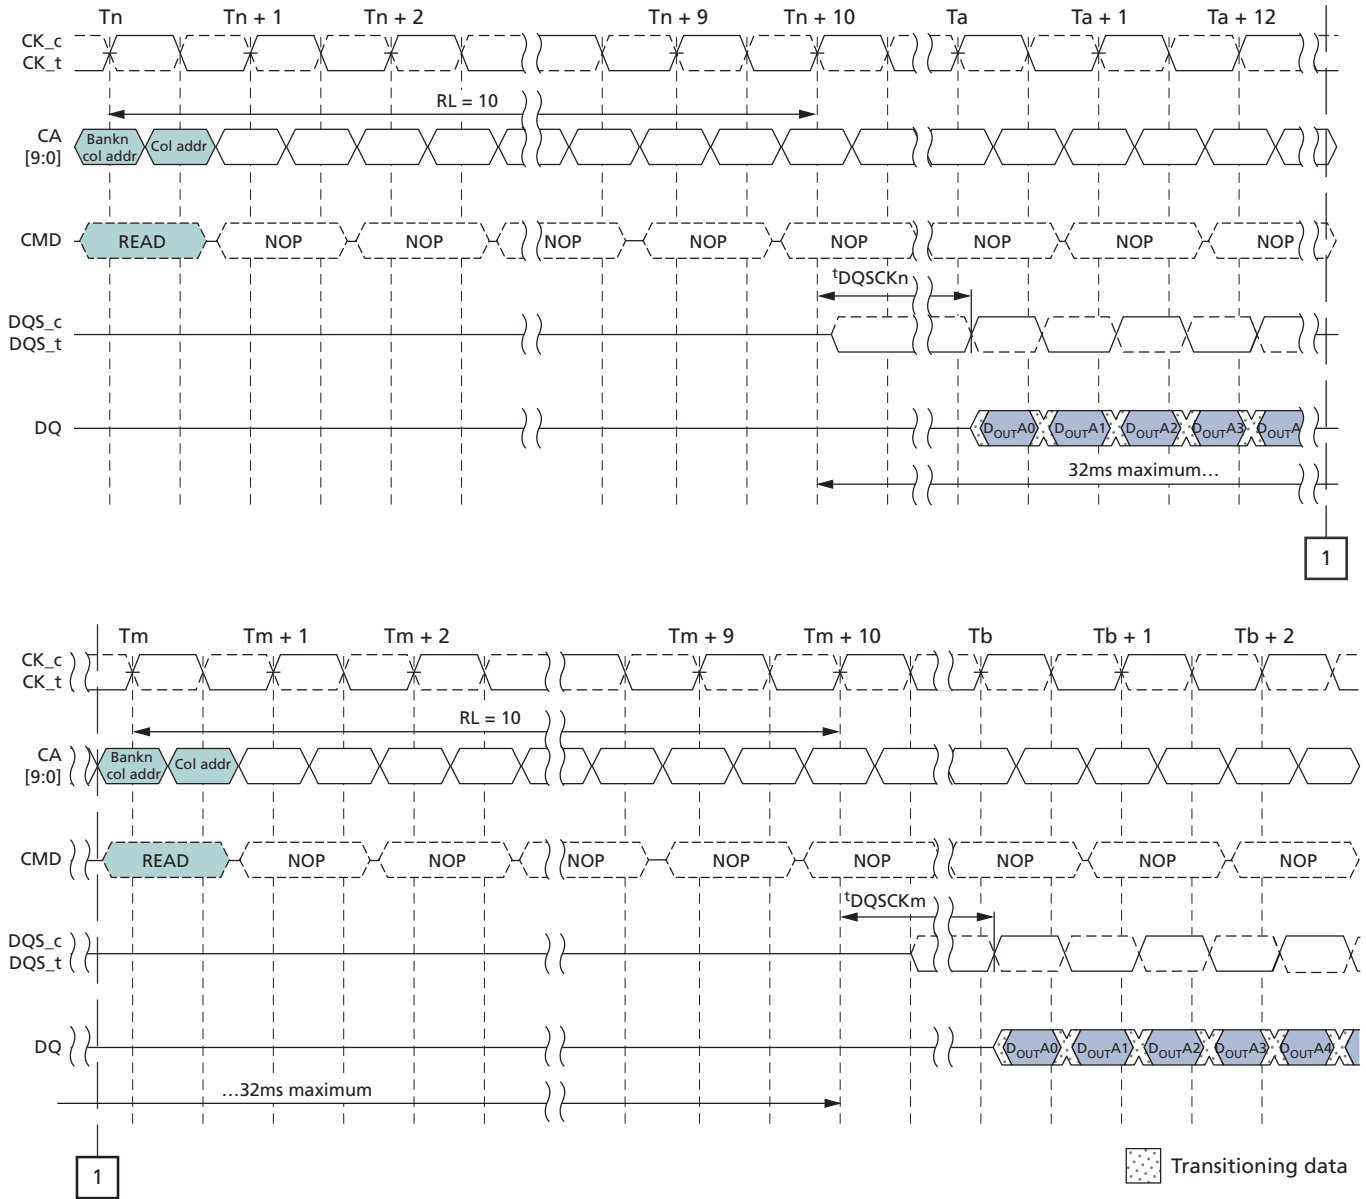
Tn Tn + 1 Tn + 2 Tn + 9 Tn + 10 Ta Ta + 1 Ta + 12

CK_c
CK_t

RL = 10

CA
[9:0]

Bankn col addr
Col addr

CMD
READ NOP NOP NOP NOP NOP NOP NOP NOP

$^{t}$DQSCKn

DQS_c
DQS_t

DQ
$D_{OUT}A0$ $D_{OUT}A1$ $D_{OUT}A2$ $D_{OUT}A3$ $D_{OUT}A$

32ms maximum…

1

Tm Tm + 1 Tm + 2 Tm + 9 Tm + 10 Tb Tb + 1 Tb + 2

CK_c
CK_t

RL = 10

CA
[9:0]

Bankn col addr
Col addr

CMD
READ NOP NOP NOP NOP NOP NOP NOP NOP

$^{t}$DQSCKm

DQS_c
DQS_t

DQ
$D_{OUT}A0$ $D_{OUT}A1$ $D_{OUT}A2$ $D_{OUT}A3$ $D_{OUT}A4$

…32ms maximum

1

Transitioning data